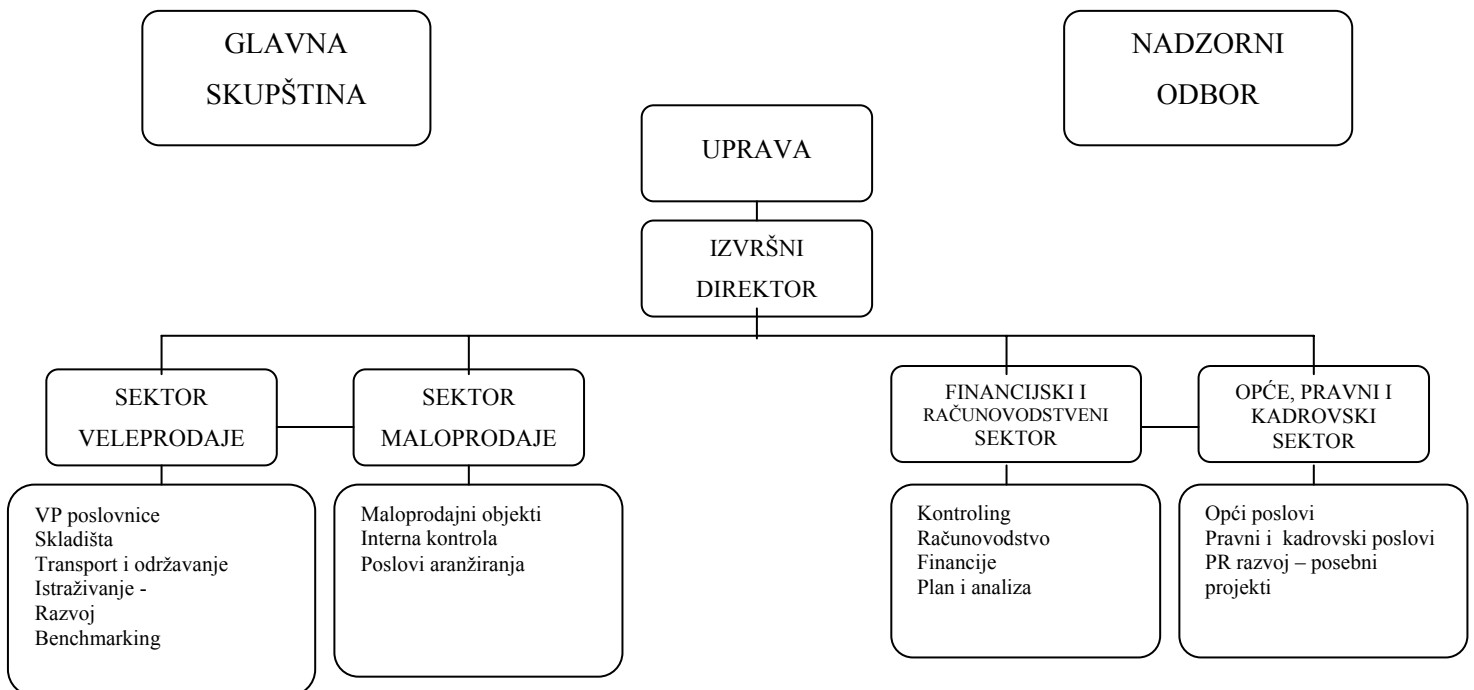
GLAVNA SKUPŠTINA

NADZORNI ODBOR

UPRAVA

IZVRŠNI DIREKTOR

SEKTOR VELEPRODAJE

SEKTOR MALOPRODAJE

FINANCIJSKI I RAČUNOVODSTVENI SEKTOR

OPĆE, PRAVNI I KADROVSKI SEKTOR

VP poslovnice
Skladišta
Transport i održavanje
Istraživanje - Razvoj
Benchmarking

Maloprodajni objekti
Interna kontrola
Poslovi aranžiranja

Kontroling
Računovodstvo
Financije
Plan i analiza

Opći poslovi
Pravni i kadrovski poslovi
PR razvoj – posebni projekti